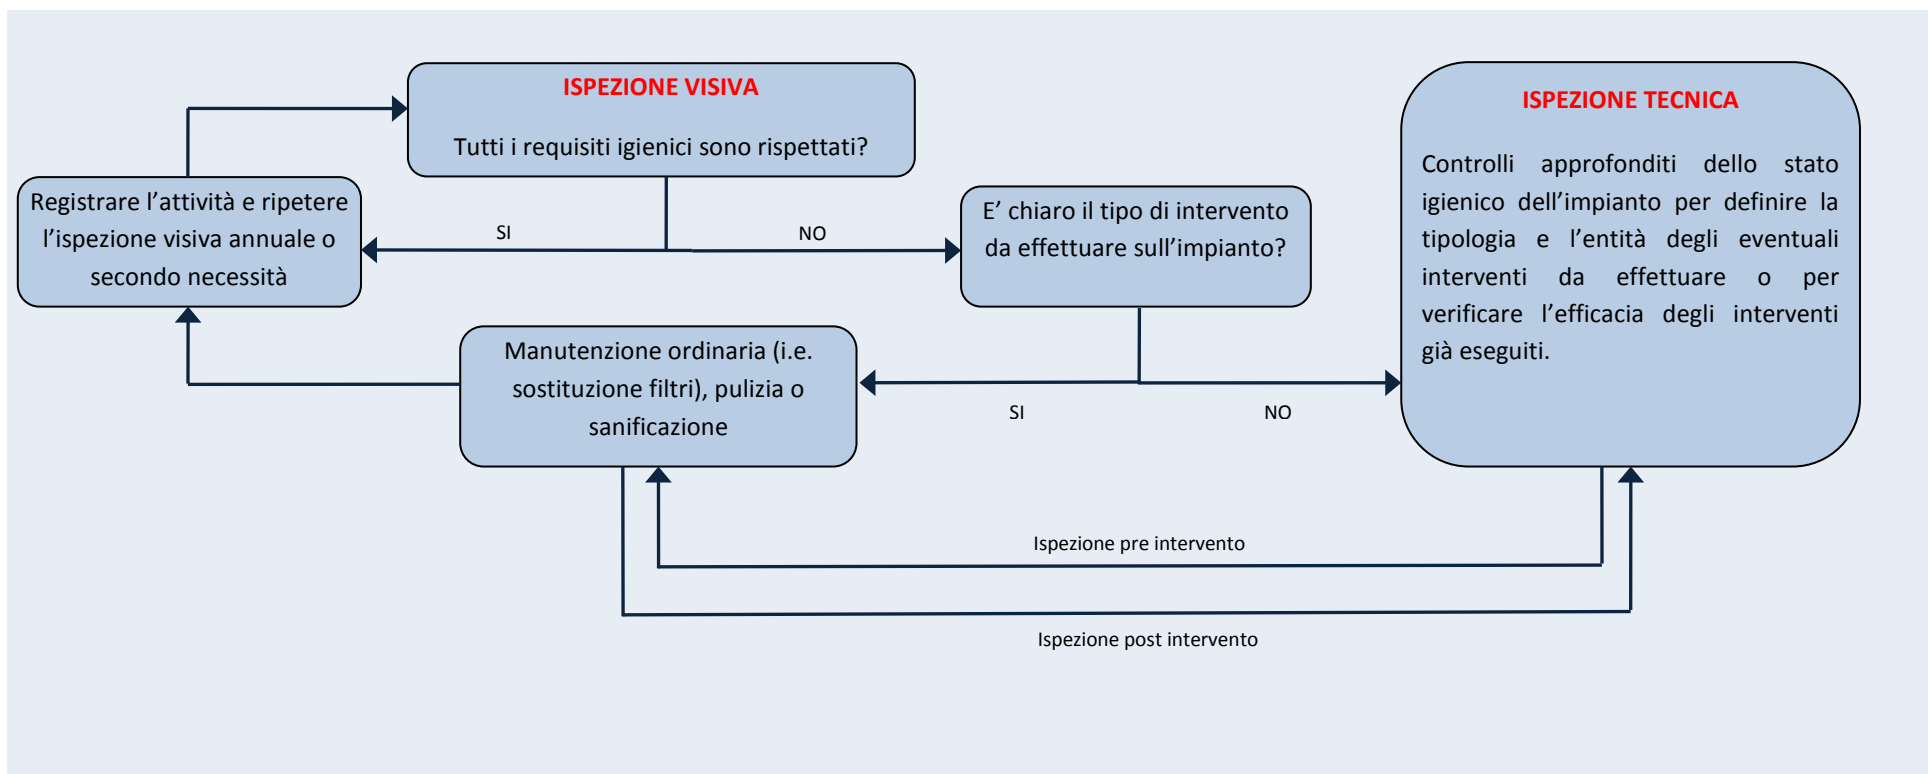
ISPEZIONE VISIVA

Tutti i requisiti igienici sono rispettati?

Registrare l’attività e ripetere l’ispezione visiva annuale o secondo necessità

SI

NO

E’ chiaro il tipo di intervento da effettuare sull’impianto?

ISPEZIONE TECNICA

Controlli approfonditi dello stato igienico dell’impianto per definire la tipologia e l’entità degli eventuali interventi da effettuare o per verificare l’efficacia degli interventi già eseguiti.

Manutenzione ordinaria (i.e. sostituzione filtri), pulizia o sanificazione

SI

NO

Ispezione pre intervento

Ispezione post intervento